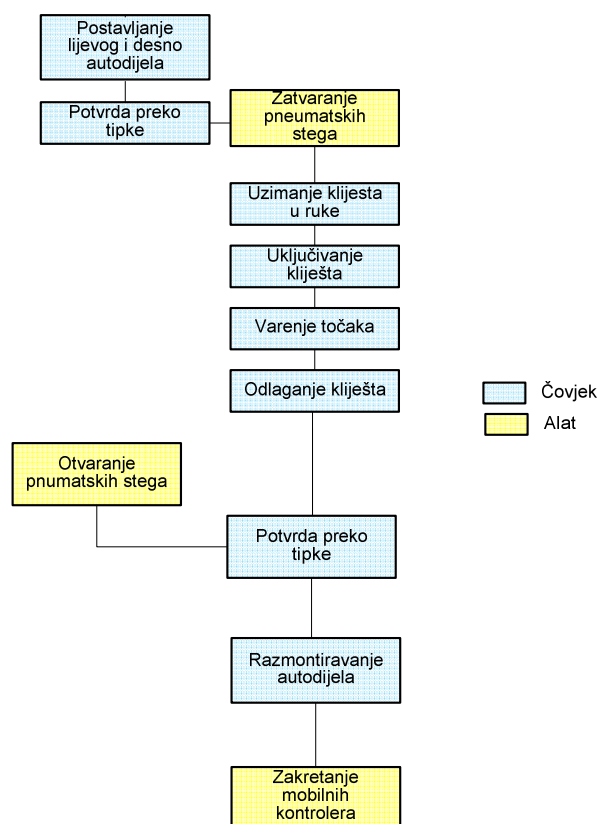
Postavljanje lijevog i desno autodijela

Potvrda preko tipke

Zatvaranje pneumatskih stega

Uzimanje klijesta u ruke

Uključivanje kliješta

Varenje točaka

Odlaganje kliješta

Čovjek

Alat

Otvaranje pnumatskih stega

Potvrda preko tipke

Razmontiravanje autodijela

Zakretanje mobilnih kontrolera